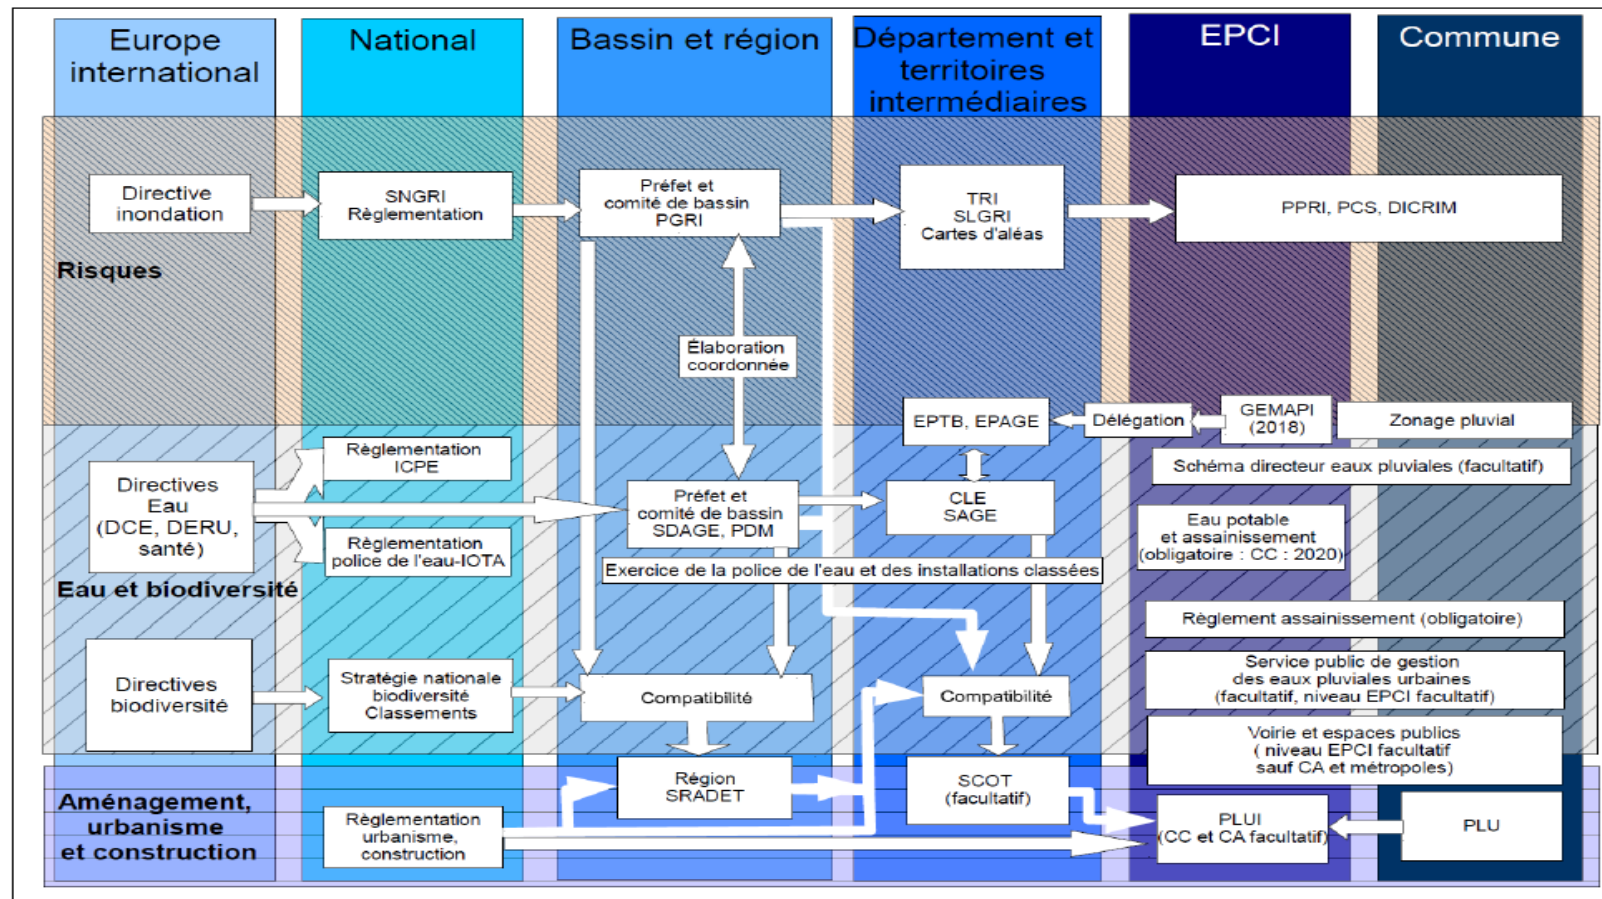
Europe international

National

Bassin et région

Département et territoires intermédiaires

EPCI

Commune

Risques

Directive inondation

SNGRI Règlementation

Préfet et comité de bassin PGRI

TRI SLGRI Cartes d'aléas

PPRI, PCS, DICRIM

Élaboration coordonnée

EPTB, EPAGE

Délégation

GEMAPI (2018)

Zonage pluvial

Schéma directeur eaux pluviales (facultatif)

Règlementation ICPE

Directives Eau (DCE, DERU, santé)

Préfet et comité de bassin SDAGE, PDM

CLE SAGE

Eau potable et assainissement (obligatoire : CC : 2020)

Règlementation police de l'eau-IOTA

Exercice de la police de l'eau et des installations classées

Eau et biodiversité

Règlement assainissement (obligatoire)

Directives biodiversité

Stratégie nationale biodiversité Classements

Compatibilité

Compatibilité

Service public de gestion des eaux pluviales urbaines (facultatif, niveau EPCI facultatif)

Voirie et espaces publics ( niveau EPCI facultatif sauf CA et métropoles)

Aménagement, urbanisme et construction

Règlementation urbanisme, construction

Région SRADET

SCOT (facultatif)

PLUI (CC et CA facultatif)

PLU